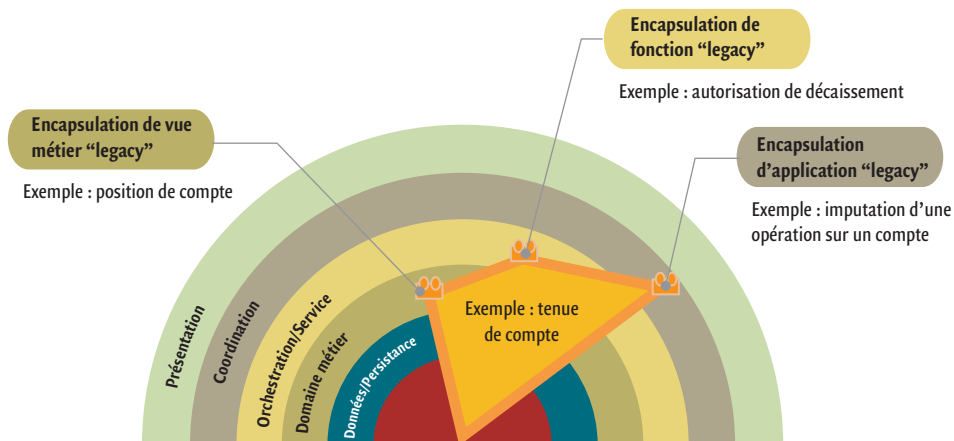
Encapsulation de fonction “legacy”

Exemple : autorisation de décaissement

Encapsulation de vue métier “legacy”

Exemple : position de compte

Encapsulation d’application “legacy”

Exemple : imputation d’une opération sur un compte

Exemple : tenue de compte

Présentation

Coordination

Orchestration/Service

Domaine métier

Données/Persistance